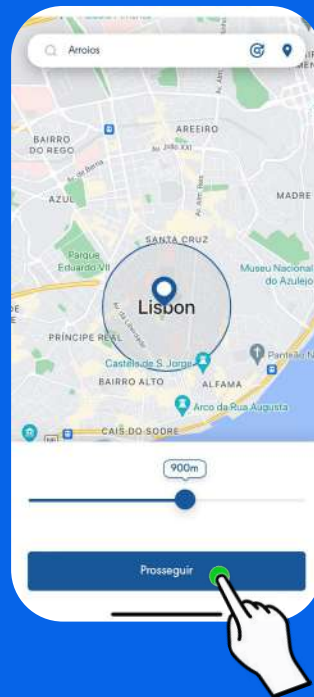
Arroios

AREEIRO

BAIRRO DO REGO

Av. João XXI

Av. de Berna

AZUL

Av. Alm. Reis

MADRE

SANTA CRUZ

Parque Eduardo VII

Museu Nacional do Azulejo

Lisbon

Av. da Liberdade

PRINCIPE REAL

Castelo de S. Jorge

Panteão N

BAIRRO ALTO

ALFAMA

Arco da Rua Augusta

CAIS DO SODRE

900m

Prosseguir